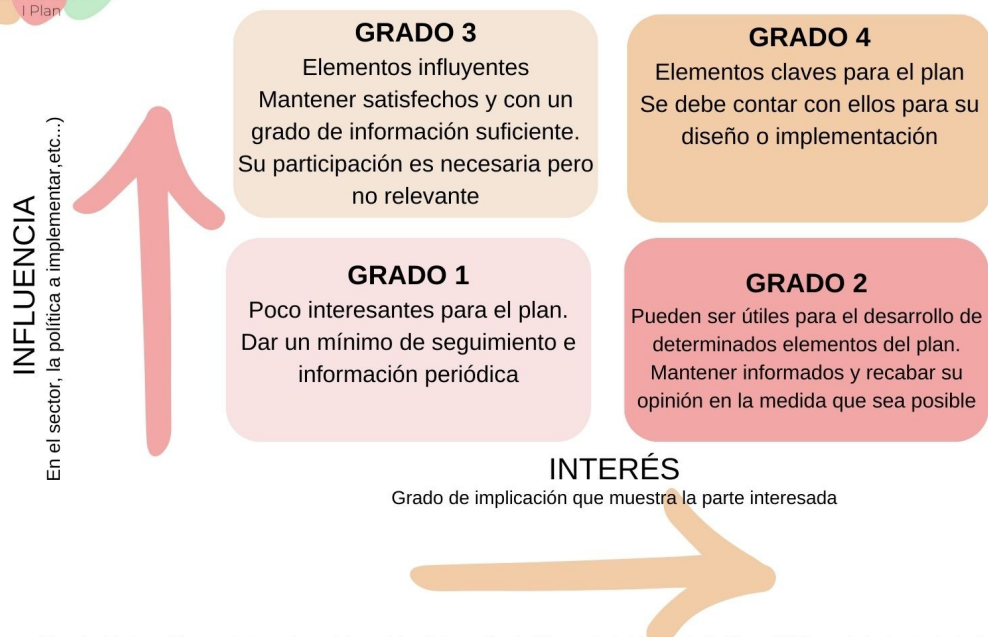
l Plan

GRADO 3
Elementos influyentes
Mantener satisfechos y con un grado de información suficiente.
Su participación es necesaria pero no relevante

GRADO 4
Elementos claves para el plan
Se debe contar con ellos para su diseño o implementación

INFLUENCIA
En el sector, la política a implementar,etc...)

GRADO 1
Poco interesantes para el plan.
Dar un mínimo de seguimiento e información periódica

GRADO 2
Pueden ser útiles para el desarrollo de determinados elementos del plan.
Mantener informados y recabar su opinión en la medida que sea posible

INTERÉS
Grado de implicación que muestra la parte interesada